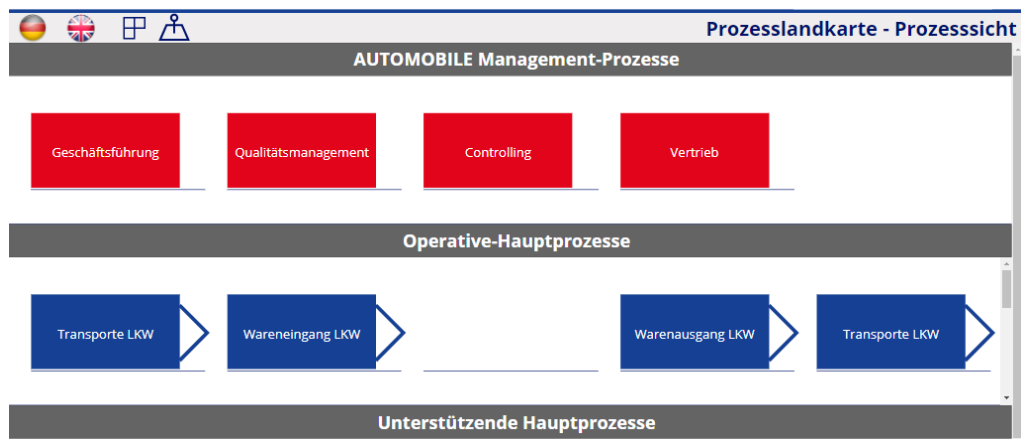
Prozesslandkarte - Prozesssicht

AUTOMOBILE Management-Prozesse

Geschäftsführung

Qualitätsmanagement

Controlling

Vertrieb

Operative-Hauptprozesse

Transporte LKW

Wareneingang LKW

Warenausgang LKW

Transporte LKW

Unterstützende Hauptprozesse